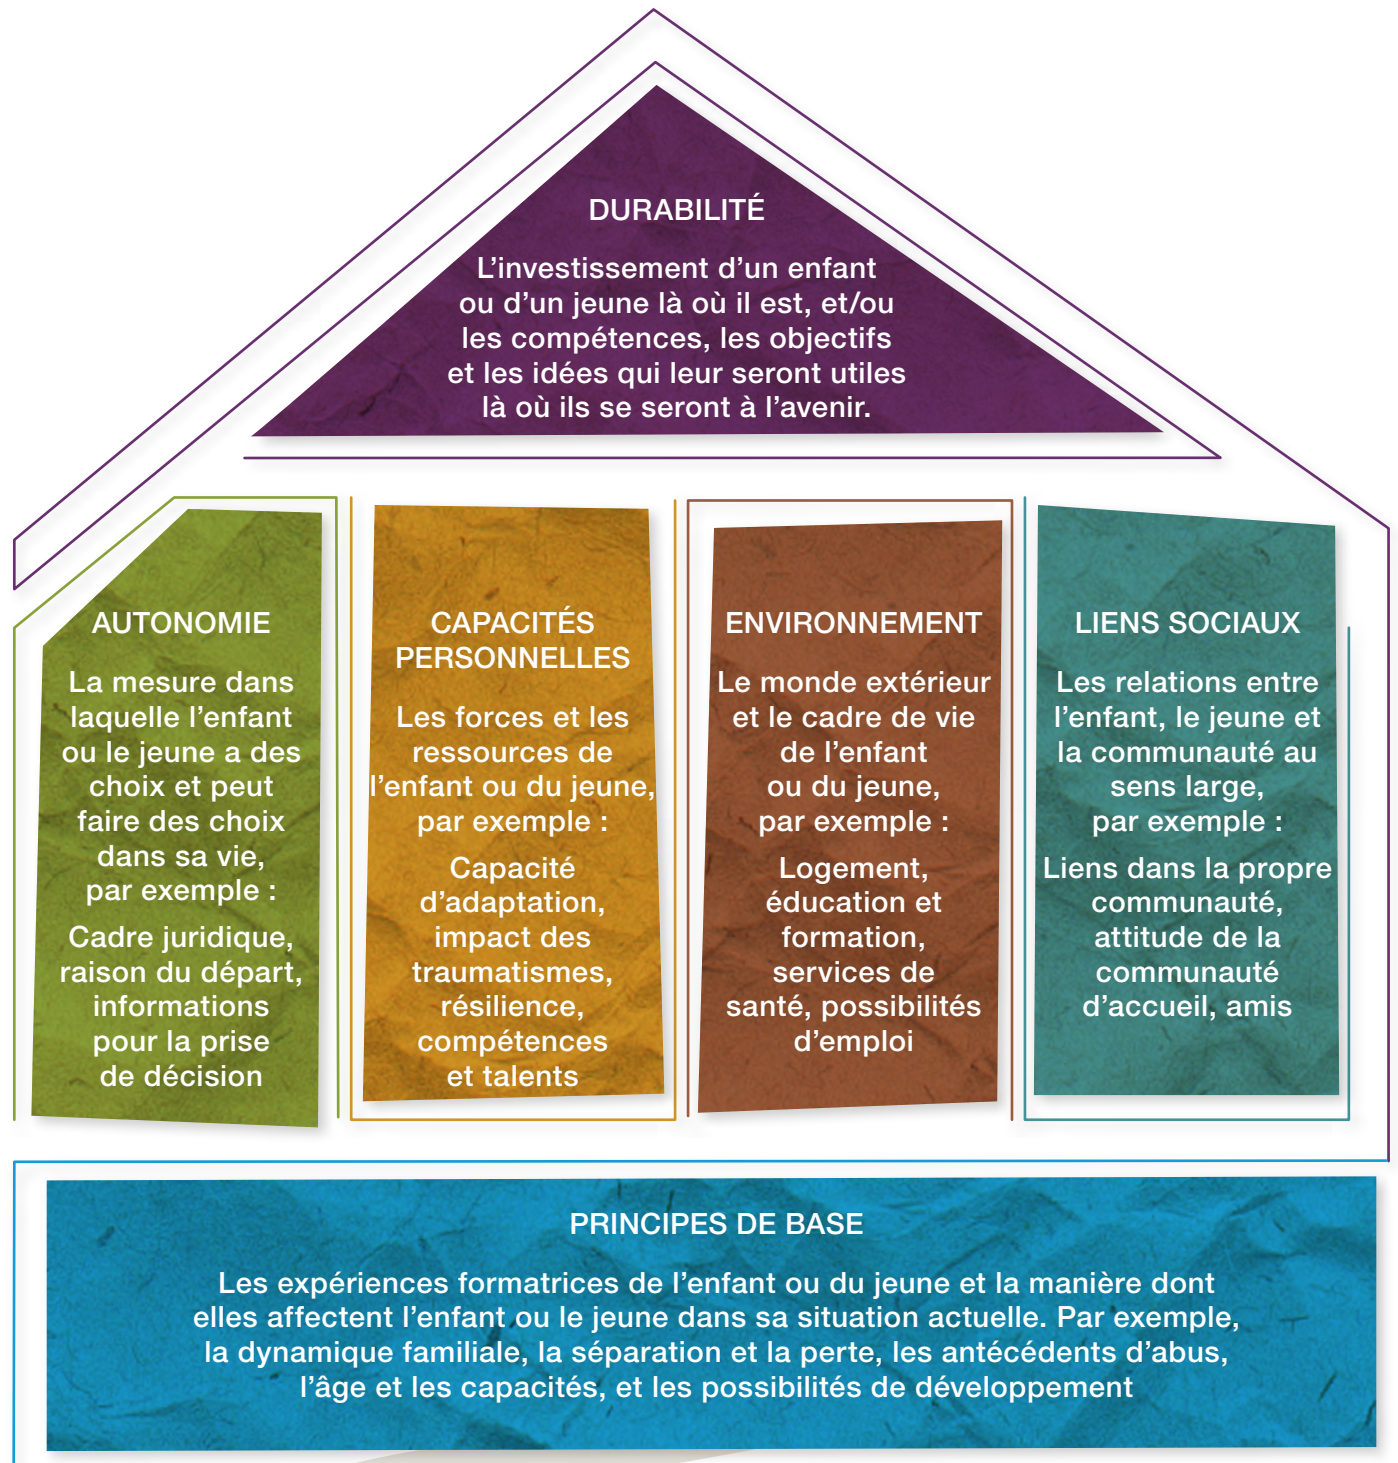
DURABILITÉ

L'investissement d'un enfant ou d'un jeune là où il est, et/ou les compétences, les objectifs et les idées qui leur seront utiles là où ils se seront à l'avenir.

AUTONOMIE

La mesure dans laquelle l'enfant ou le jeune a des choix et peut faire des choix dans sa vie, par exemple :

Cadre juridique, raison du départ, informations pour la prise de décision

CAPACITÉS PERSONNELLES

Les forces et les ressources de l'enfant ou du jeune, par exemple :

Capacité d'adaptation, impact des traumatismes, résilience, compétences et talents

ENVIRONNEMENT

Le monde extérieur et le cadre de vie de l'enfant ou du jeune, par exemple :

Logement, éducation et formation, services de santé, possibilités d'emploi

LIENS SOCIAUX

Les relations entre l'enfant, le jeune et la communauté au sens large, par exemple :

Liens dans la propre communauté, attitude de la communauté d'accueil, amis

PRINCIPES DE BASE

Les expériences formatrices de l'enfant ou du jeune et la manière dont elles affectent l'enfant ou le jeune dans sa situation actuelle. Par exemple, la dynamique familiale, la séparation et la perte, les antécédents d'abus, l'âge et les capacités, et les possibilités de développement